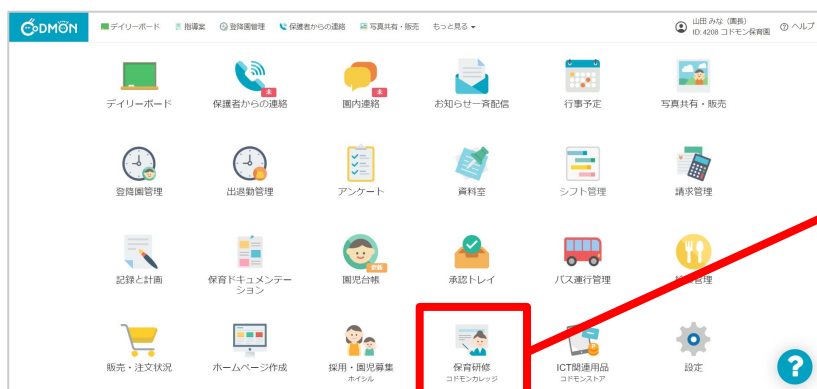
CODMON デイリーボード 指導案 登降園管理 保護者からの連絡 写真共有・販売 もっと見る ▾

山田 みな（園長）
ID: 4208 コドモン保育園

ヘルプ

デイリーボード
保護者からの連絡
園内連絡
お知らせ一斉配信
行事予定
写真共有・販売

登降園管理
出退勤管理
アンケート
資料室
シフト管理
請求管理

記録と計画
保育ドキュメンテーション
園児台帳
承認トレイ
バス運行管理
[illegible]管理

販売・注文状況
ホームページ作成
採用・園児募集
ホイシル
保育研修
コドモンカレッジ
ICT関連用品
コドモンストア
設定

?